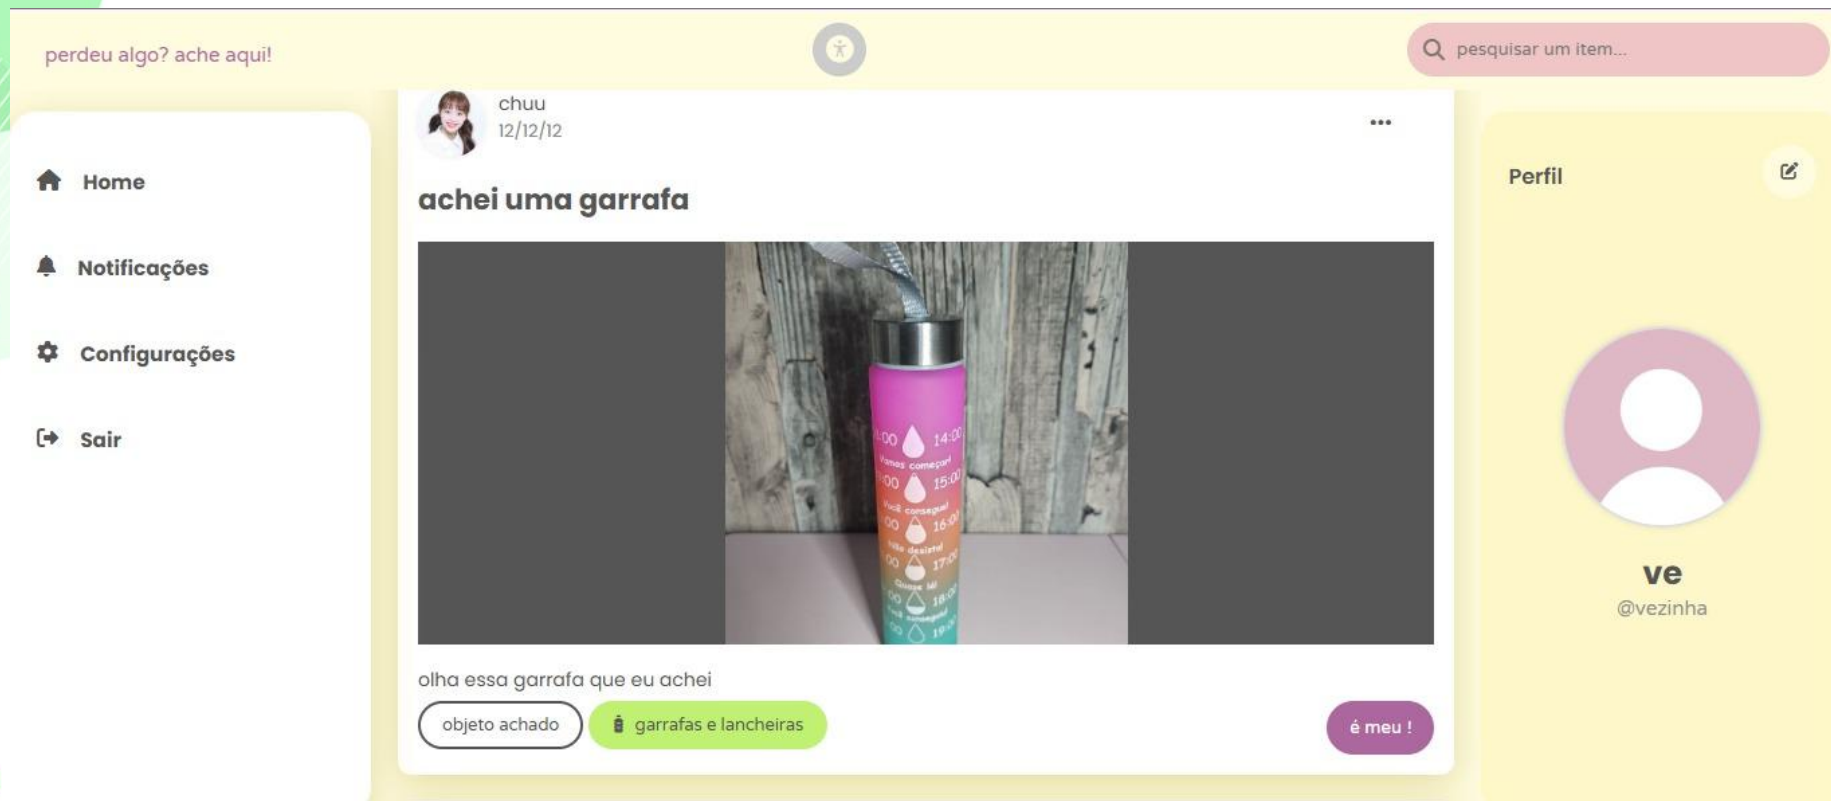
perdeu algo? ache aqui!

pesquisar um item...

Home

Notificações

Configurações

Sair

chuu
12/12/12

•••

achei uma garrafa

:00 14:00
Vamos começar!
:00 15:00
Você consegue!
:00 16:00
Não desista!
:00 17:00
Quase lá!
:00 18:00
Você conseguiu!
:00 19:00

olha essa garrafa que eu achei

objeto achado

garrafas e lancheiras

é meu !

Perfil

ve
@vezinha